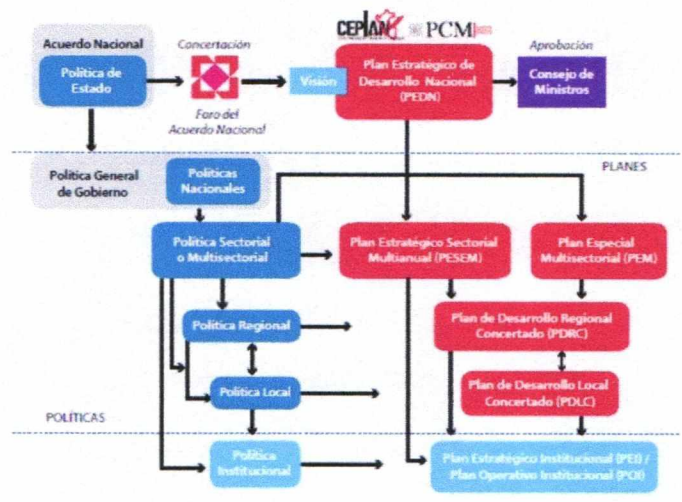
CEPLAN PCM

Acuerdo Nacional

Política de Estado

Concertación

Faro del Acuerdo Nacional

Visión

Plan Estratégico de Desarrollo Nacional (PEDN)

Aprobación

Consejo de Ministros

PLANES

Política General de Gobierno

Políticas Nacionales

Política Sectorial o Multisectorial

Plan Estratégico Sectorial Multianual (PESEM)

Plan Especial Multisectorial (PEM)

Política Regional

Plan de Desarrollo Regional Concertado (PDRC)

Política Local

Plan de Desarrollo Local Concertado (PDLC)

POLÍTICAS

Política Institucional

Plan Estratégico Institucional (PEI) / Plan Operativo Institucional (POI)